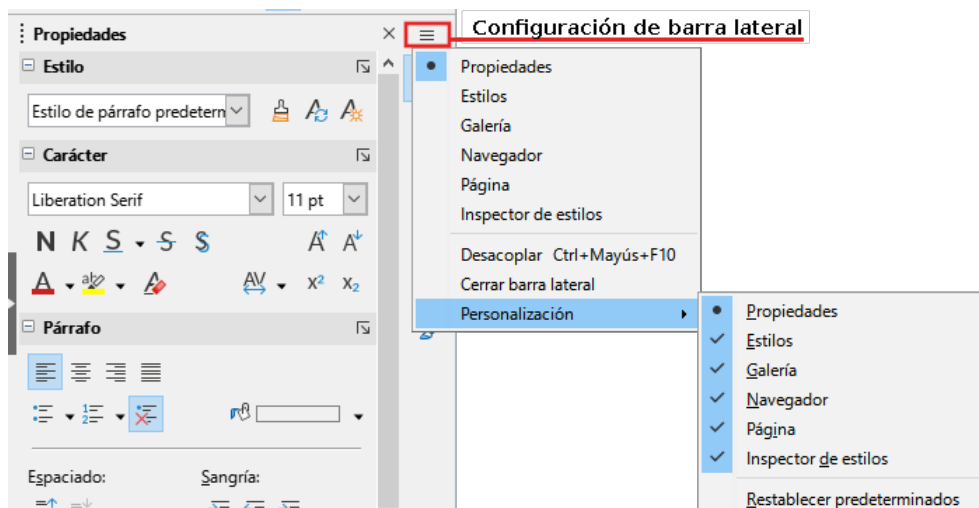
Propiedades

Estilo

Estilo de párrafo predetern

Carácter

Liberation Serif

11 pt

N K S S S

A A

AV $x^2$ $x_2$

Párrafo

Espaciado:

Sangría:

Configuración de barra lateral

Propiedades
Estilos
Galería
Navegador
Página
Inspector de estilos
Desacoplar Ctrl+Mayús+F10
Cerrar barra lateral
Personalización

Propiedades
Estilos
Galería
Navegador
Página
Inspector de estilos
Restablecer predeterminados